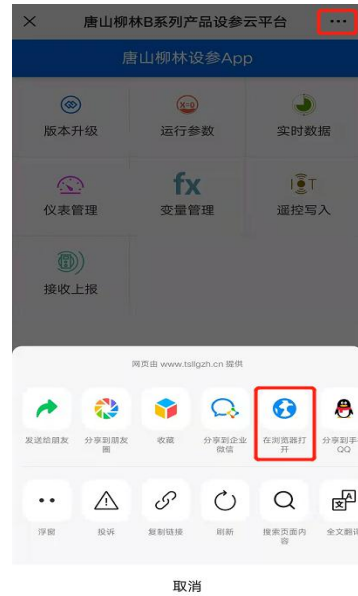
唐山柳林B系列产品设参云平台

唐山柳林设参App

版本升级
运行参数
实时数据
仪表管理
fx
变量管理
遥控写入
接收上报

网页由 www.tsllgzh.cn 提供

发送给朋友
分享到朋友圈
收藏
分享到企业微信
在浏览器打开
分享到手QQ

浮窗
投诉
复制链接
刷新
搜索页面内容
全文翻

取消